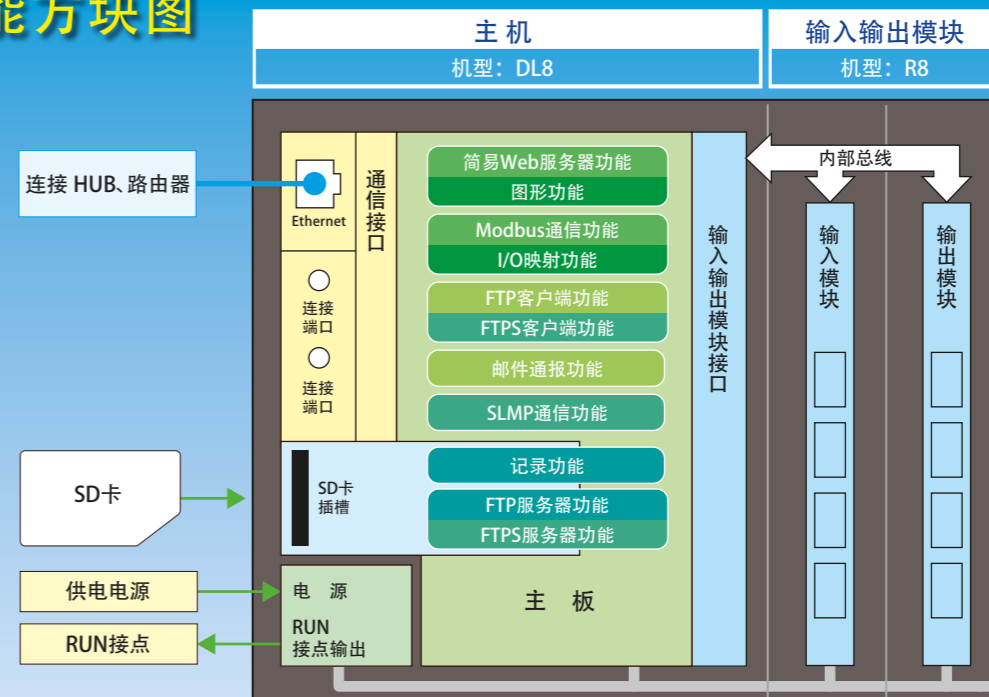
能方块图

主 机
机型：DL8

输入输出模块
机型：R8

连接 HUB、路由器

Ethernet

通信接口

连接端口

连接端口

简易Web服务器功能
图形功能
Modbus通信功能
I/O映射功能
FTP客户端功能
FTPS客户端功能
邮件通报功能
SLMP通信功能
记录功能
FTP服务器功能
FTPS服务器功能

输入输出模块接口

内部总线

输入模块

输出模块

SD卡

SD卡插槽

供电电源

RUN接点

电 源
RUN
接点输出

主 板